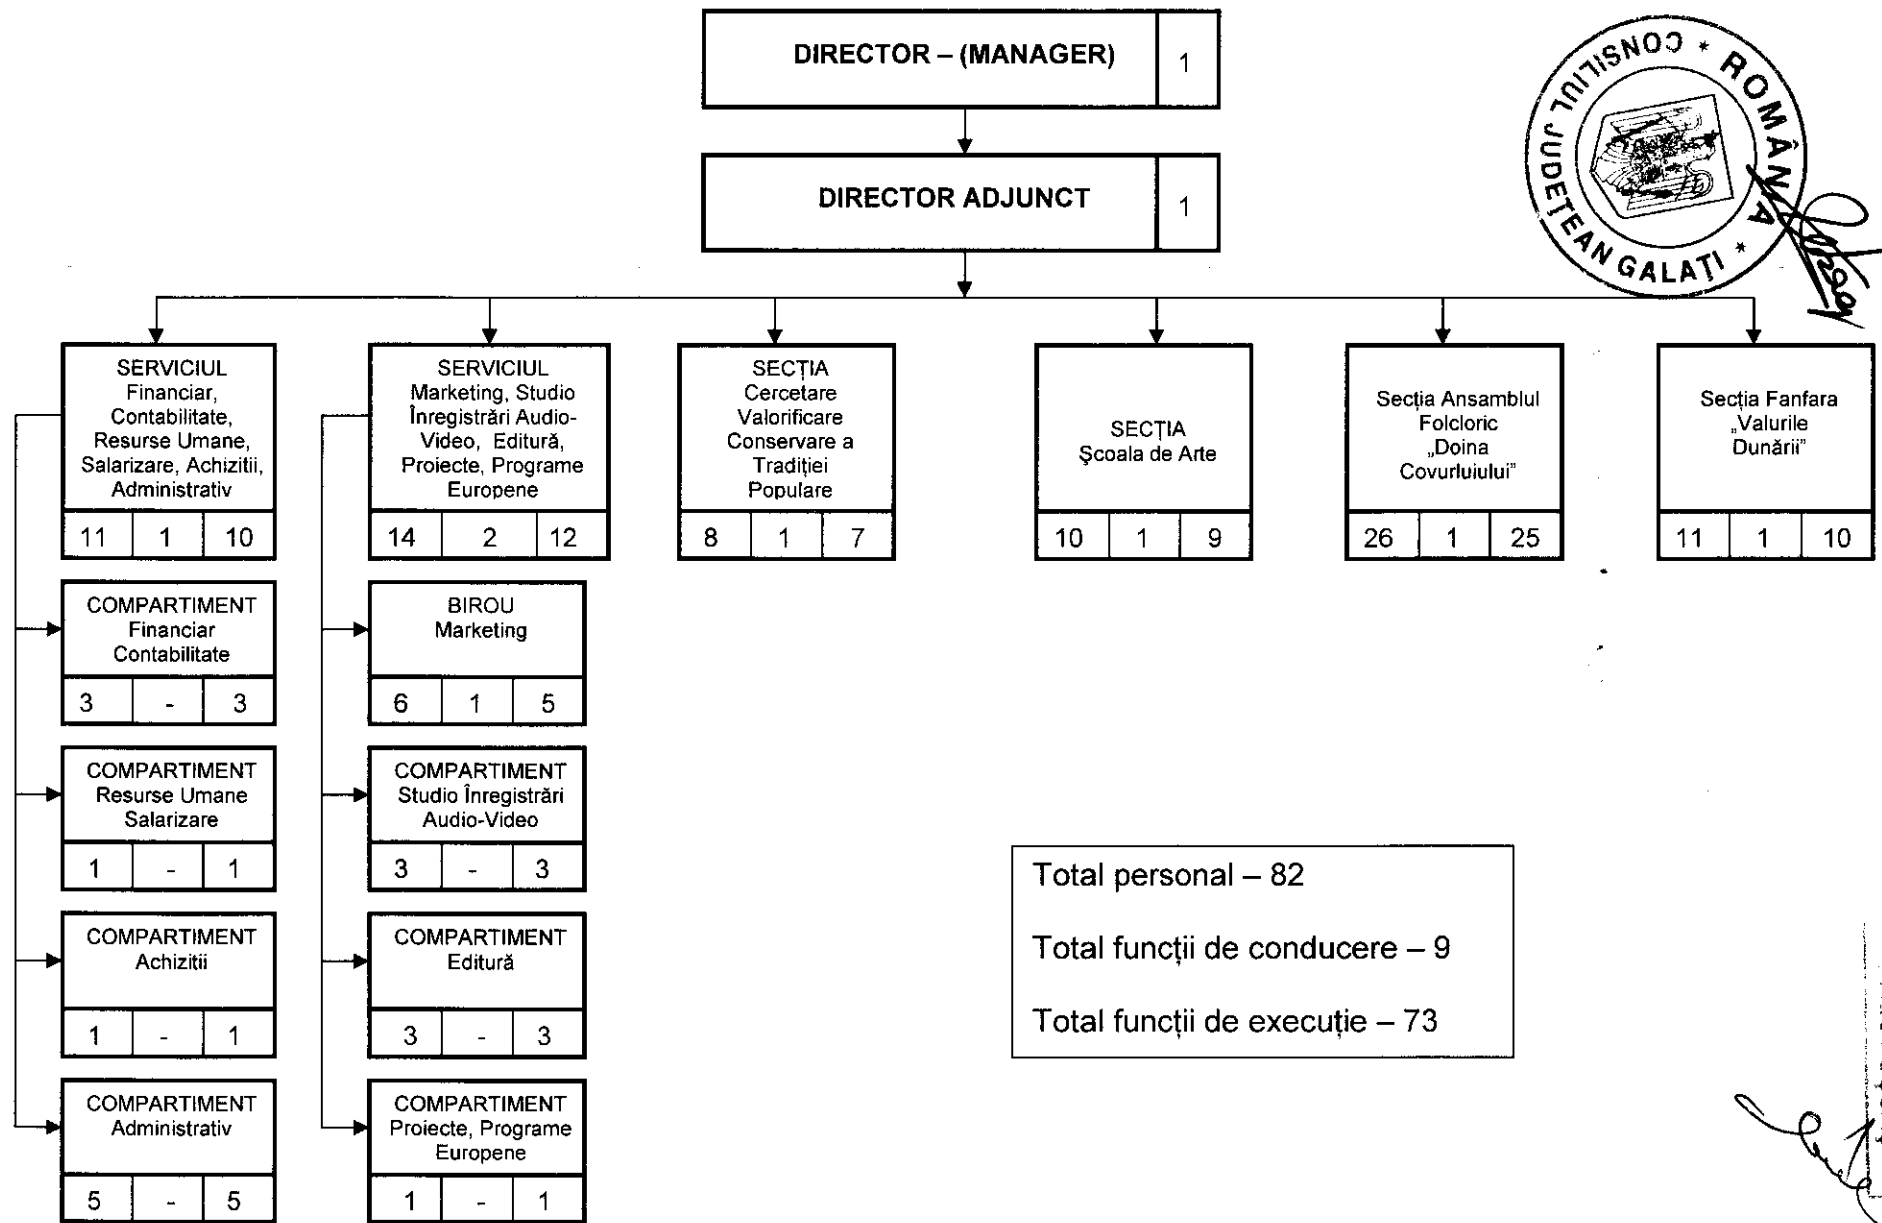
DIRECTOR – (MANAGER) 1

DIRECTOR ADJUNCT 1

CONSILIUL JUDEȚEAN GALAȚI * ROMÂNIA *

SERVICIUL Financiar, Contabilitate, Resurse Umane, Salarizare, Achizitii, Administrativ

| 11 | 1 | 10 |
|---|---|---|

SERVICIUL Marketing, Studio Înregistrări Audio-Video, Editură, Proiecte, Programe Europene

| 14 | 2 | 12 |
|---|---|---|

SECȚIA Cercetare Valorificare Conservare a Tradiției Populare

| 8 | 1 | 7 |
|---|---|---|

SECȚIA Şcoala de Arte

| 10 | 1 | 9 |
|---|---|---|

Secția Ansamblul Folcloric „Doina Covurluiului"

| 26 | 1 | 25 |
|---|---|---|

Secția Fanfara „Valurile Dunării"

| 11 | 1 | 10 |
|---|---|---|

COMPARTIMENT Financiar Contabilitate

| 3 | - | 3 |
|---|---|---|

COMPARTIMENT Resurse Umane Salarizare

| 1 | - | 1 |
|---|---|---|

COMPARTIMENT Achizitii

| 1 | - | 1 |
|---|---|---|

COMPARTIMENT Administrativ

| 5 | - | 5 |
|---|---|---|

BIROU Marketing

| 6 | 1 | 5 |
|---|---|---|

COMPARTIMENT Studio Înregistrări Audio-Video

| 3 | - | 3 |
|---|---|---|

COMPARTIMENT Editură

| 3 | - | 3 |
|---|---|---|

COMPARTIMENT Proiecte, Programe Europene

| 1 | - | 1 |
|---|---|---|

Total personal – 82

Total funcții de conducere – 9

Total funcții de execuție – 73